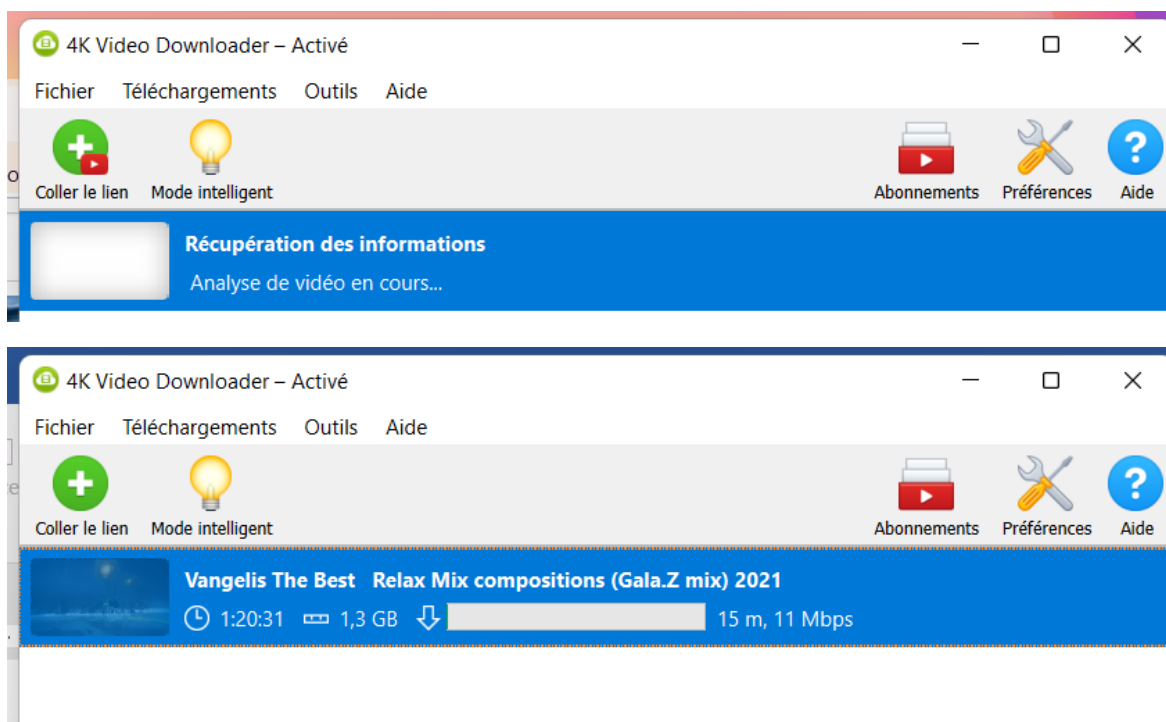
4K Video Downloader – Activé

Fichier Téléchargements Outils Aide

Coller le lien Mode intelligent Abonnements Préférences Aide

Récupération des informations

Analyse de vidéo en cours...

4K Video Downloader – Activé

Fichier Téléchargements Outils Aide

Coller le lien Mode intelligent Abonnements Préférences Aide

Vangelis The Best Relax Mix compositions (Gala.Z mix) 2021

1:20:31 1,3 GB 15 m, 11 Mbps